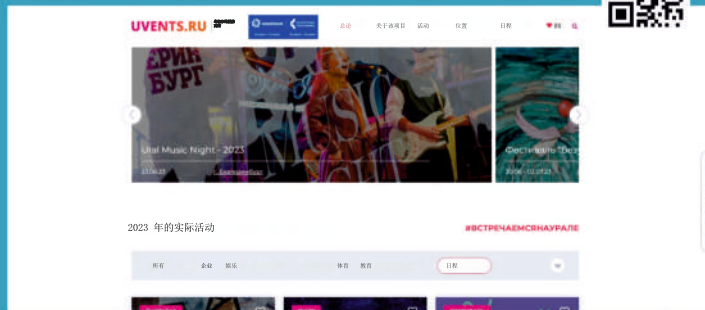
UVENTS.RU

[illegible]

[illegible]

活动 关于该项目 活动 位置 日程

❤ 收藏

ЕРИН БУРГ

Ural Music Night - 2023

23.06.23

Екатеринбург

Фестиваль "Без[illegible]

20.06 - 02.07.23

2023 年的实际活动

#ВСТРЕЧАЕМСЯНАУРАЛЕ

所有 余兴 娱乐 体育 教育

日程